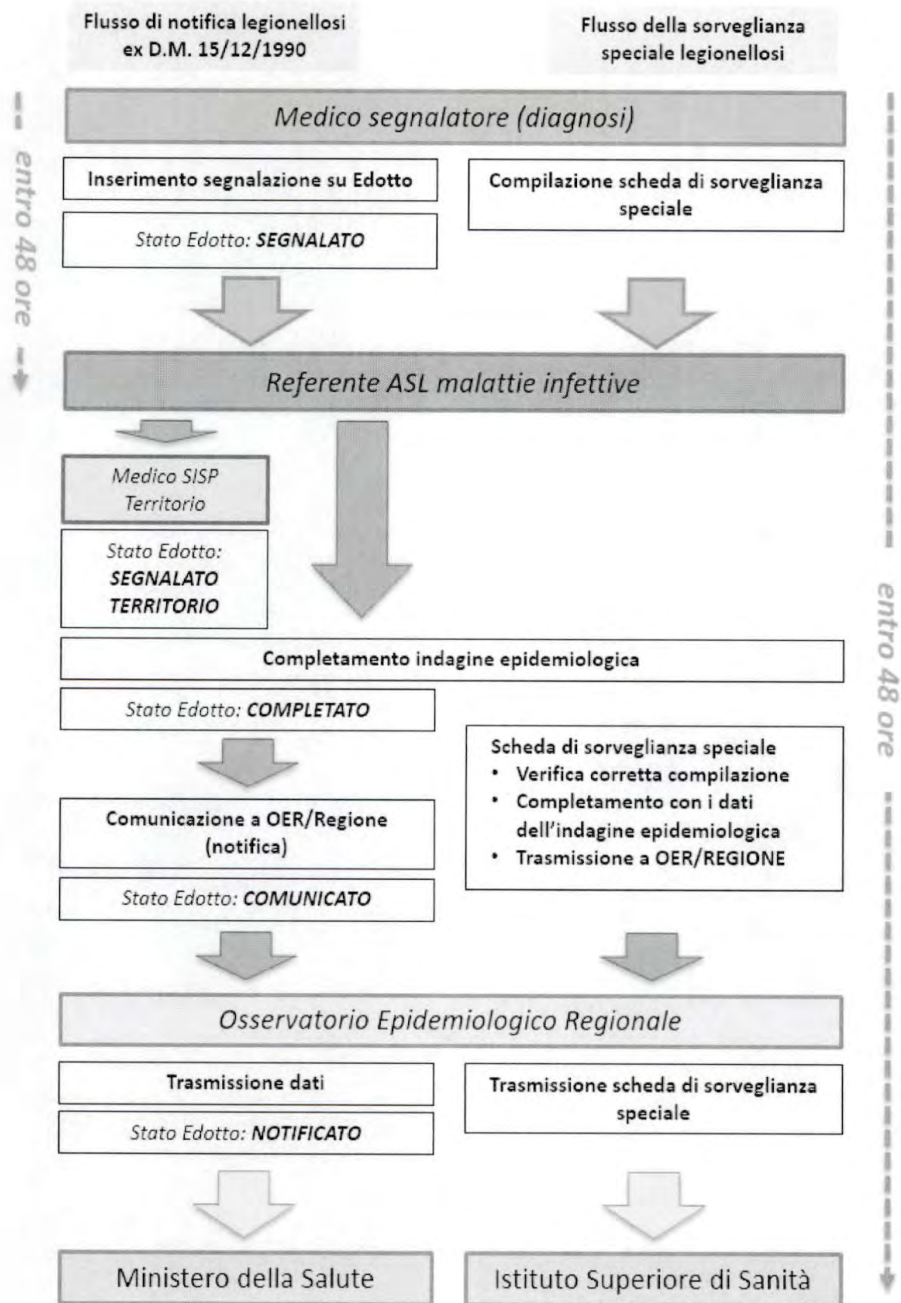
Flusso di notifica legionellosi ex D.M. 15/12/1990

Flusso della sorveglianza speciale legionellosi

entro 48 ore

Medico segnalatore (diagnosi)

Inserimento segnalazione su Edotto

Compilazione scheda di sorveglianza speciale

Stato Edotto: **SEGNALATO**

Referente ASL malattie infettive

Medico SISP Territorio

Stato Edotto: **SEGNALATO TERRITORIO**

entro 48 ore

Completamento indagine epidemiologica

Stato Edotto: **COMPLETATO**

Scheda di sorveglianza speciale
• Verifica corretta compilazione
• Completamento con i dati dell'indagine epidemiologica
• Trasmissione a OER/REGIONE

Comunicazione a OER/Regione (notifica)

Stato Edotto: **COMUNICATO**

Osservatorio Epidemiologico Regionale

Trasmissione dati

Stato Edotto: **NOTIFICATO**

Trasmissione scheda di sorveglianza speciale

Ministero della Salute

Istituto Superiore di Sanità